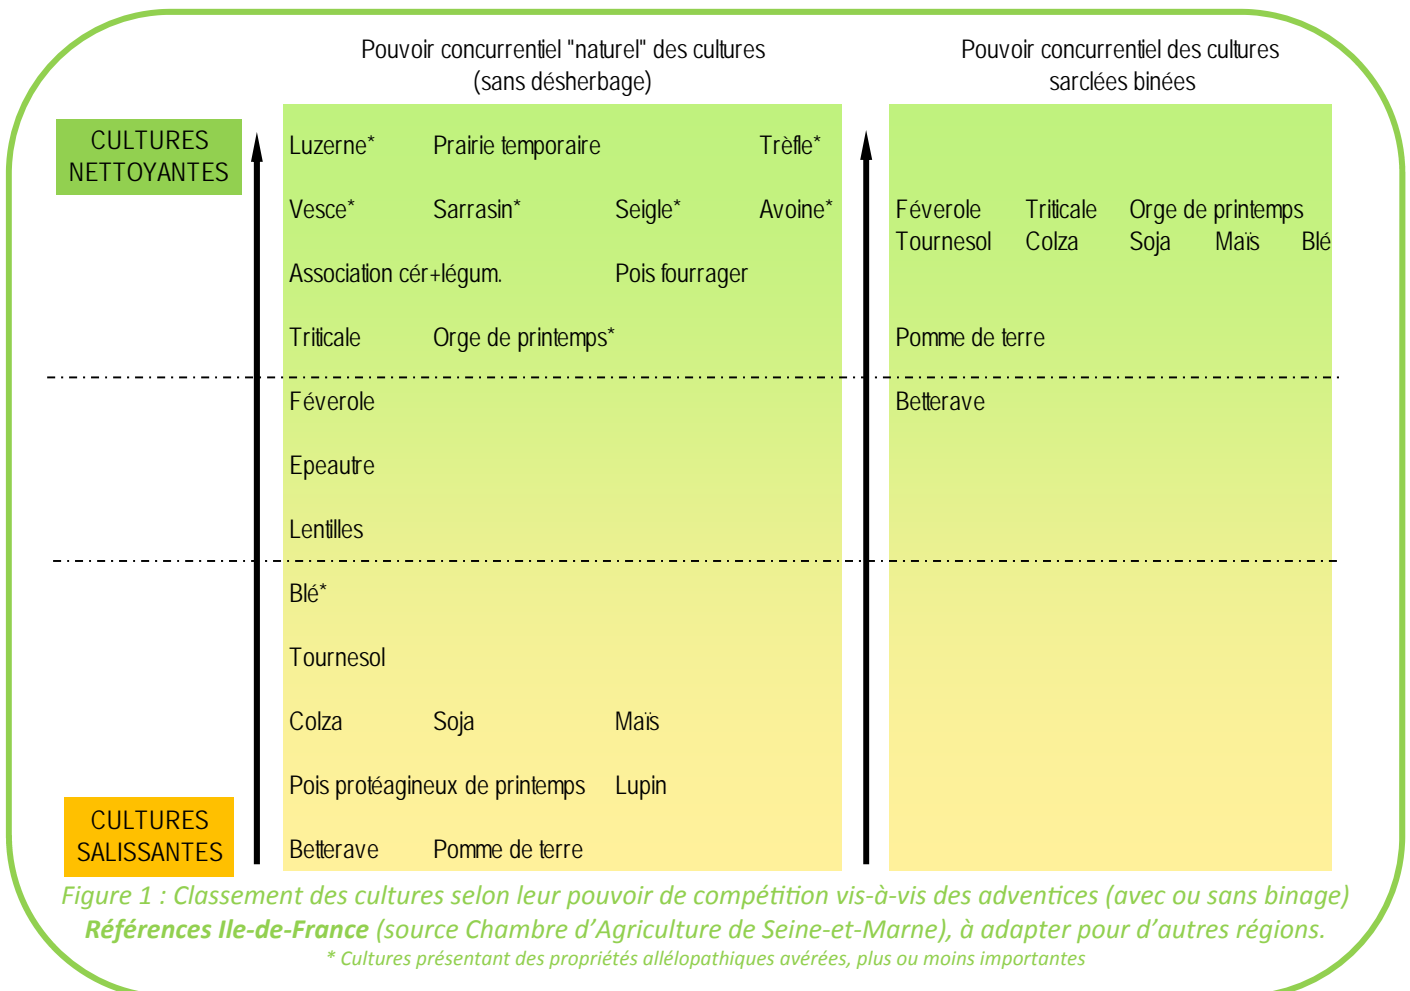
Pouvoir concurrentiel "naturel" des cultures (sans désherbage)

Pouvoir concurrentiel des cultures sarclées binées

CULTURES NETTOYANTES

Luzerne* Prairie temporaire Trèfle*

Vesce* Sarrasin* Seigle* Avoine*

Association cér+légum. Pois fourrager

Triticale Orge de printemps*

Féverole

Epeautre

Lentilles

Blé*

Tournesol

Colza Soja Maïs

Pois protéagineux de printemps Lupin

Betterave Pomme de terre

CULTURES SALISSANTES

Féverole Triticale Orge de printemps
Tournesol Colza Soja Maïs Blé

Pomme de terre

Betterave

Figure 1 : Classement des cultures selon leur pouvoir de compétition vis-à-vis des adventices (avec ou sans binage)
Références Ile-de-France (source Chambre d'Agriculture de Seine-et-Marne), à adapter pour d'autres régions.
* Cultures présentant des propriétés allélopathiques avérées, plus ou moins importantes